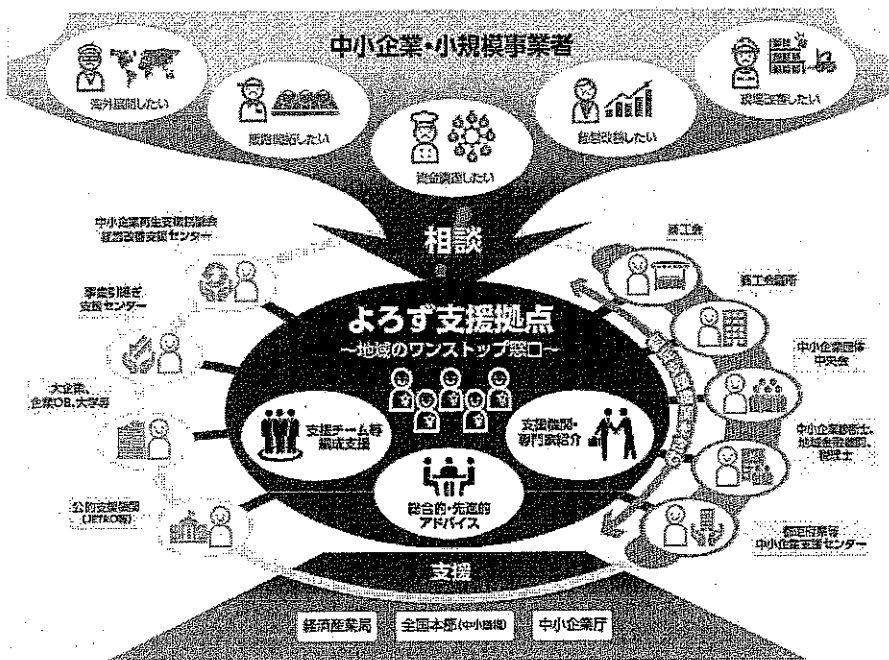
中小企業・小規模事業者

海外展開したい

販路開拓したい

資金調達したい

経営改善したい

事業承継したい

中小企業再生支援協議会
経営改善支援センター

事業引継ぎ
支援センター

大企業、
企業OB、大学等

公的支援機関
(JETRO等)

相談

よろず支援拠点
〜地域のワンストップ窓口〜

支援チーム等
編成支援

支援機関・
専門家紹介

総合的・先進的
アドバイス

商工会

商工会議所

中小企業団体
中央会

中小企業診断士、
地域金融機関、
税理士

都道府県等
中小企業支援センター

支援

経済産業局

全国本部(中小機構)

中小企業庁